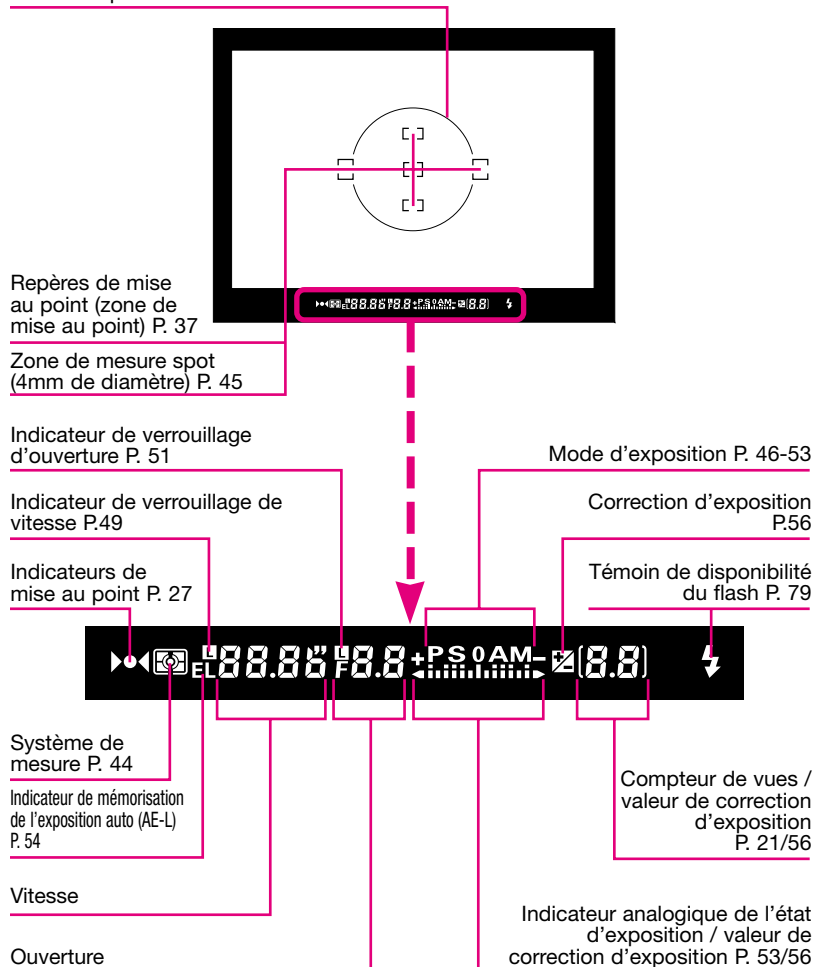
Repères de mise au point (zone de mise au point) P. 37

Zone de mesure spot (4mm de diamètre) P. 45

Indicateur de verrouillage d'ouverture P. 51

Mode d'exposition P. 46-53

Indicateur de verrouillage de vitesse P.49

Correction d'exposition P.56

Indicateurs de mise au point P. 27

Témoin de disponibilité du flash P. 79

L
EL 88.88" L
F 8.8 + P S 0 A M − (8.8)

Système de mesure P. 44

Indicateur de mémorisation de l'exposition auto (AE-L) P. 54

Compteur de vues / valeur de correction d'exposition P. 21/56

Vitesse

Indicateur analogique de l'état d'exposition / valeur de correction d'exposition P. 53/56

Ouverture